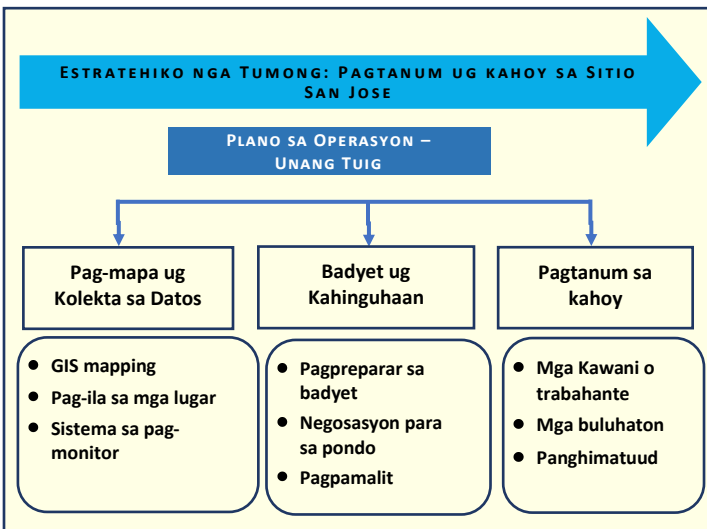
Estratehiko nga Tumong: Pagtanum ug kahoy sa Sitio San Jose

Plano sa Operasyon – Unang Tuig

Pag-mapa ug Kolekta sa Datos

- GIS mapping
- Pag-ila sa mga lugar
- Sistema sa pag-monitor

Badyet ug Kahinguhaan

- Pagpreparar sa badyet
- Negosasyon para sa pondo
- Pagpamalit

Pagtanum sa kahoy

- Mga Kawani o trabahante
- Mga buluhaton
- Panghimatuud